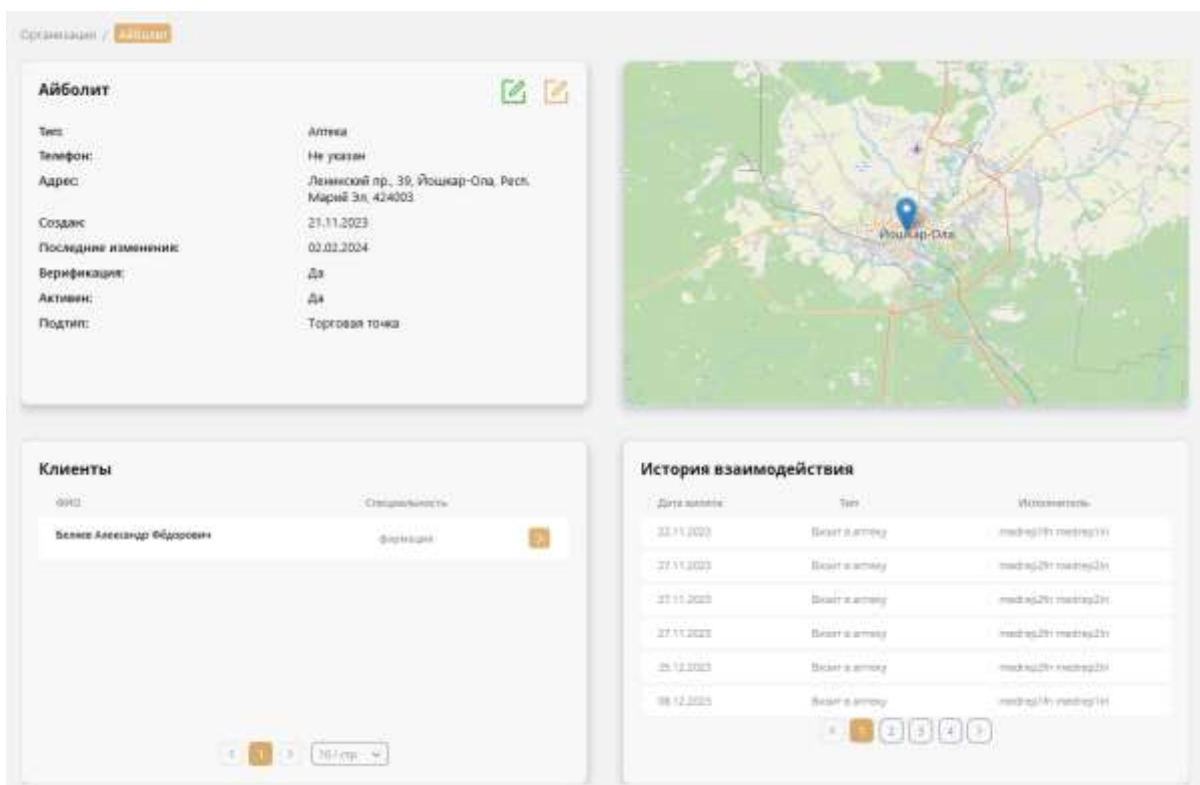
Организации / Айболит

Айболит

Тип: Аптека
Телефон: Не указан
Адрес: Ленинский пр., 39, Йошкар-Ола, Респ. Марий Эл, 424003
Создан: 21.11.2023
Последние изменения: 02.02.2024
Верификация: Да
Активен: Да
Подтип: Торговая точка

Йошкар-Ола

Клиенты

| ФИО | Специальность | |
|---|---|---|
| Беляев Александр Фёдорович | фармацевт | |

< 1 > 10 / стр.

История взаимодействия

| Дата визита | Тип | Исполнитель |
|---|---|---|
| 22.11.2023 | Визит в аптеку | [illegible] |
| 27.11.2023 | Визит в аптеку | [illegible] |
| 27.11.2023 | Визит в аптеку | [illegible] |
| 27.11.2023 | Визит в аптеку | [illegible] |
| 25.12.2023 | Визит в аптеку | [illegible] |
| 08.12.2023 | Визит в аптеку | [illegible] |

< 1 2 3 4 >